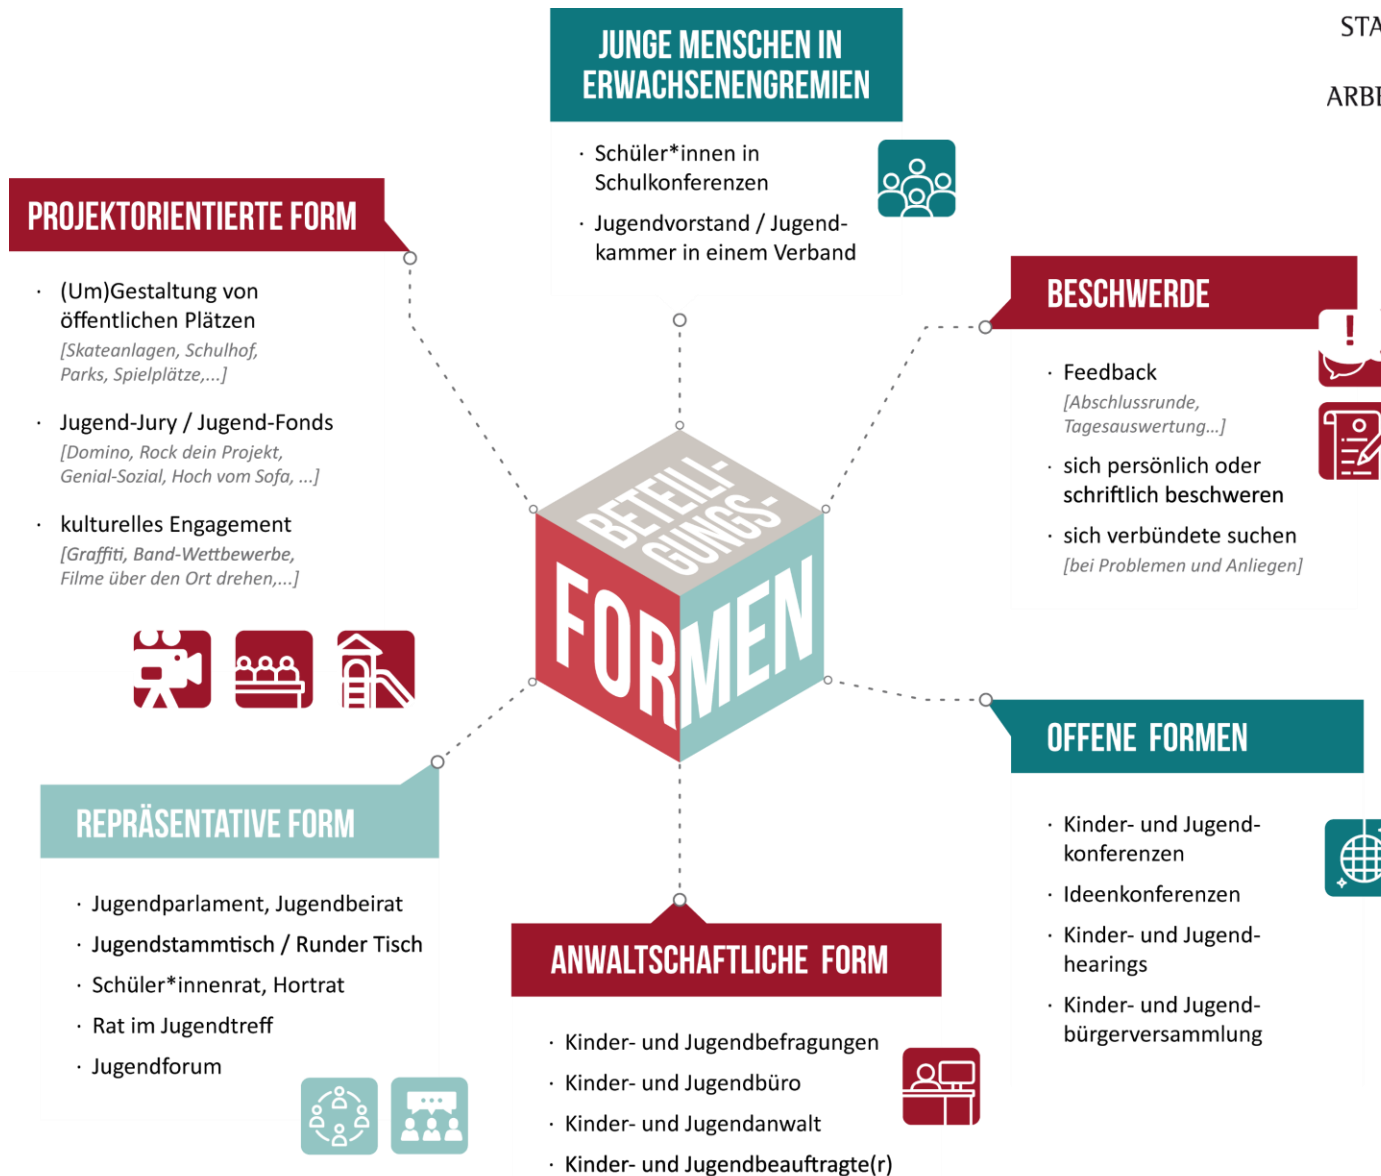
STA

ARBE

JUNGE MENSCHEN IN ERWACHSENENGREMIEN

· Schüler*innen in Schulkonferenzen

· Jugendvorstand / Jugendkammer in einem Verband

PROJEKTORIENTIERTE FORM

· (Um)Gestaltung von öffentlichen Plätzen
[Skateanlagen, Schulhof, Parks, Spielplätze,...]

· Jugend-Jury / Jugend-Fonds
[Domino, Rock dein Projekt, Genial-Sozial, Hoch vom Sofa, ...]

· kulturelles Engagement
[Graffiti, Band-Wettbewerbe, Filme über den Ort drehen,...]

BESCHWERDE

· Feedback
[Abschlussrunde, Tagesauswertung...]

· sich persönlich oder schriftlich beschweren

· sich verbündete suchen
[bei Problemen und Anliegen]

BETEILI-GUNGS-FORMEN

OFFENE FORMEN

· Kinder- und Jugendkonferenzen

· Ideenkonferenzen

· Kinder- und Jugendhearings

· Kinder- und Jugendbürgerversammlung

REPRÄSENTATIVE FORM

· Jugendparlament, Jugendbeirat

· Jugendstammtisch / Runder Tisch

· Schüler*innenrat, Hortrat

· Rat im Jugendtreff

· Jugendforum

ANWALTSCHAFTLICHE FORM

· Kinder- und Jugendbefragungen

· Kinder- und Jugendbüro

· Kinder- und Jugendanwalt

· Kinder- und Jugendbeauftragte(r)